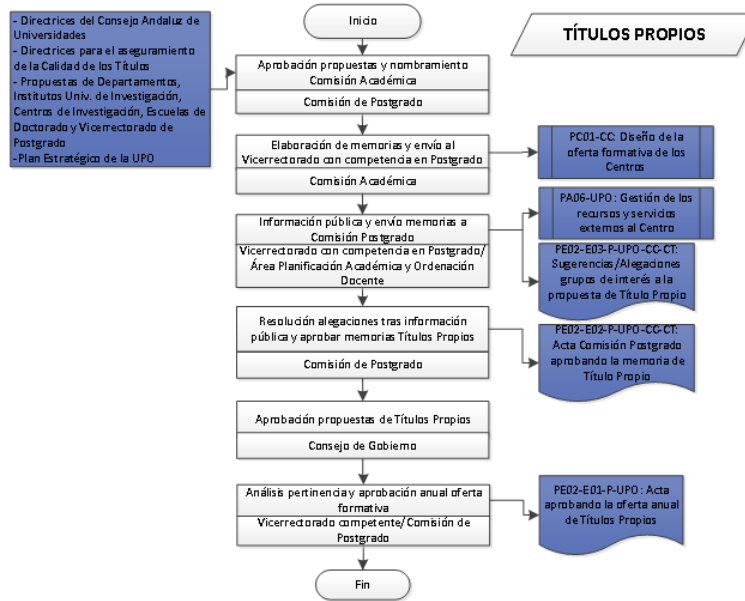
- Directrices del Consejo Andaluz de Universidades
- Directrices para el aseguramiento de la Calidad de los Títulos
- Propuestas de Departamentos, Institutos Univ. de Investigación, Centros de Investigación, Escuelas de Doctorado y Vicerrectorado de Postgrado
- Plan Estratégico de la UPO

Inicio

TÍTULOS PROPIOS

Aprobación propuestas y nombramiento Comisión Académica

Comisión de Postgrado

Elaboración de memorias y envío al Vicerrectorado con competencia en Postgrado

Comisión Académica

PC01-CC: Diseño de la oferta formativa de los Centros

Información pública y envío memorias a Comisión Postgrado

Vicerrectorado con competencia en Postgrado/ Área Planificación Académica y Ordenación Docente

PA06-UPO: Gestión de los recursos y servicios externos al Centro

PE02-E03-P-UPO-CC-CT: Sugerencias/Alegaciones grupos de interés a la propuesta de Título Propio

Resolución alegaciones tras información pública y aprobar memorias Títulos Propios

Comisión de Postgrado

PE02-E02-P-UPO-CC-CT: Acta Comisión Postgrado aprobando la memoria de Título Propio

Aprobación propuestas de Títulos Propios

Consejo de Gobierno

Análisis pertinencia y aprobación anual oferta formativa

Vicerrectorado competente/ Comisión de Postgrado

PE02-E01-P-UPO: Acta aprobando la oferta anual de Títulos Propios

Fin